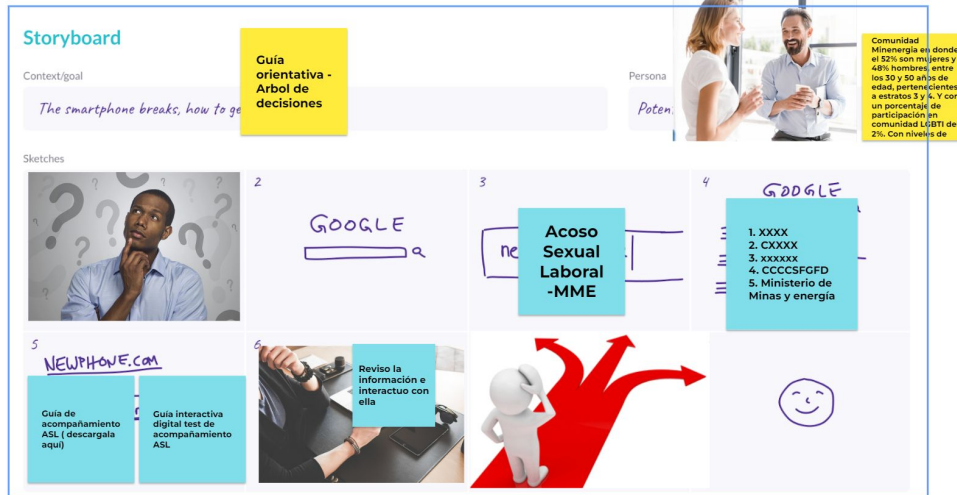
Storyboard

Guía orientativa - Arbol de decisiones

Context/goal

The smartphone breaks, how to ge

Persona

Poten

Comunidad Minenergia en donde el 52% son mujeres y 48% hombres, entre los 30 y 50 años de edad, pertenecientes a estratos 3 y 4. Y con un porcentaje de participación en comunidad LGBTI de 2%. Con niveles de

Sketches

2

GOOGLE

3

ne

Acoso Sexual Laboral -MME

4

GOOGLE

1. XXXX
2. CXXXX
3. xxxxxx
4. CCCCSFGFD
5. Ministerio de Minas y energía

5

NEWPHONE.COM

Guía de acompañamiento ASL ( descargala aqui)

Guía interactiva digital test de acompañamiento ASL

6

Reviso la información e interactuo con ella